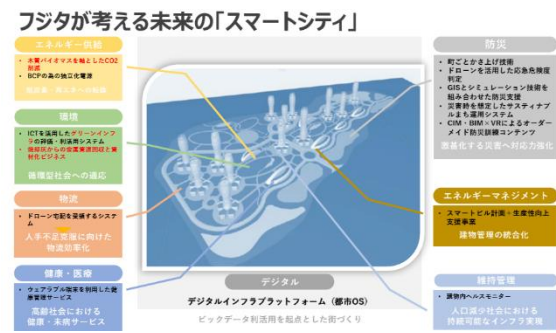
フジタが考える未来の「スマートシティ」

エネルギー供給
・木質バイオマスを軸とした$CO_2$削減
・BCPの為の独立化電源
低炭素・省エネへの移行

環境
・ICTを活用したグリーンインフラの評価・利活用システム
・微細粒からの資源資源回収と事業化ビジネス
循環型社会への適応

物流
・ドローン宅配を援護するシステム
人手不足環境に向けた物流効率化

健康・医療
・ウェアラブル端末を利用した健康管理サービス
高齢社会における健康・未病サービス

防災
・町ごとかさ上げ技術
・ドローンを活用した応急危険度判定
・GISとシミュレーション技術を組み合わせた防災支援
・災害時を想定したサスティナブルまちづくり運用システム
・CIM・BIM・VRによるオーダーメイド防災訓練コンテンツ
激甚化する災害への対応力強化

エネルギーマネジメント
・スマートビル計画＋生産性向上支援事業
建物管理の統合化

維持管理
・損傷内ヘルスモニター
人口減少社会における持続可能なインフラ管理

デジタル
デジタルインフラプラットフォーム（都市OS）
ビックデータ利活用を起点とした街づくり